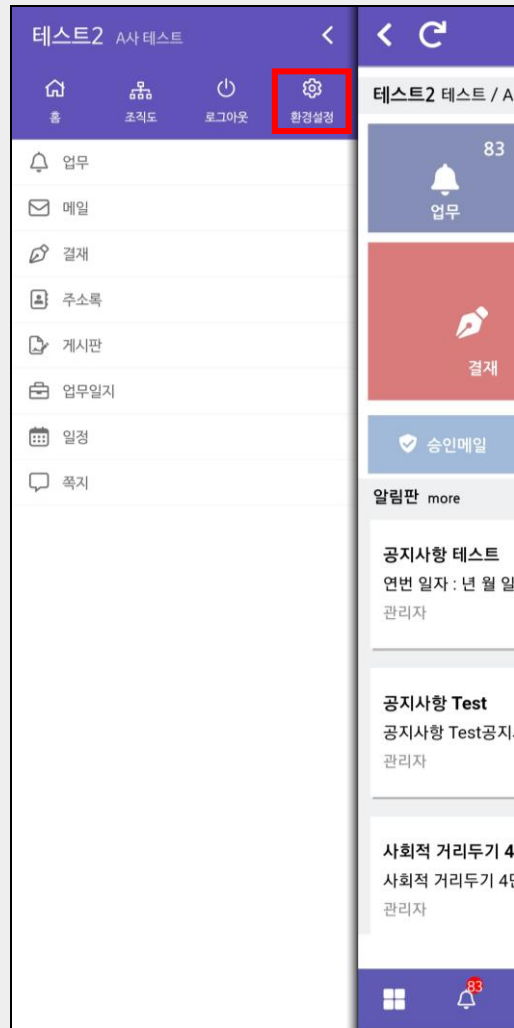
테스트2 A사 테스트

홈
조직도
로그아웃
환경설정

업무
메일
결재
주소록
게시판
업무일지
일정
쪽지

테스트2 테스트 / A

83
업무

결재

승인메일

알림판 more

공지사항 테스트
연번 일자 : 년 월 일
관리자

공지사항 Test
공지사항 Test공지
관리자

사회적 거리두기 4
사회적 거리두기 4
관리자

83